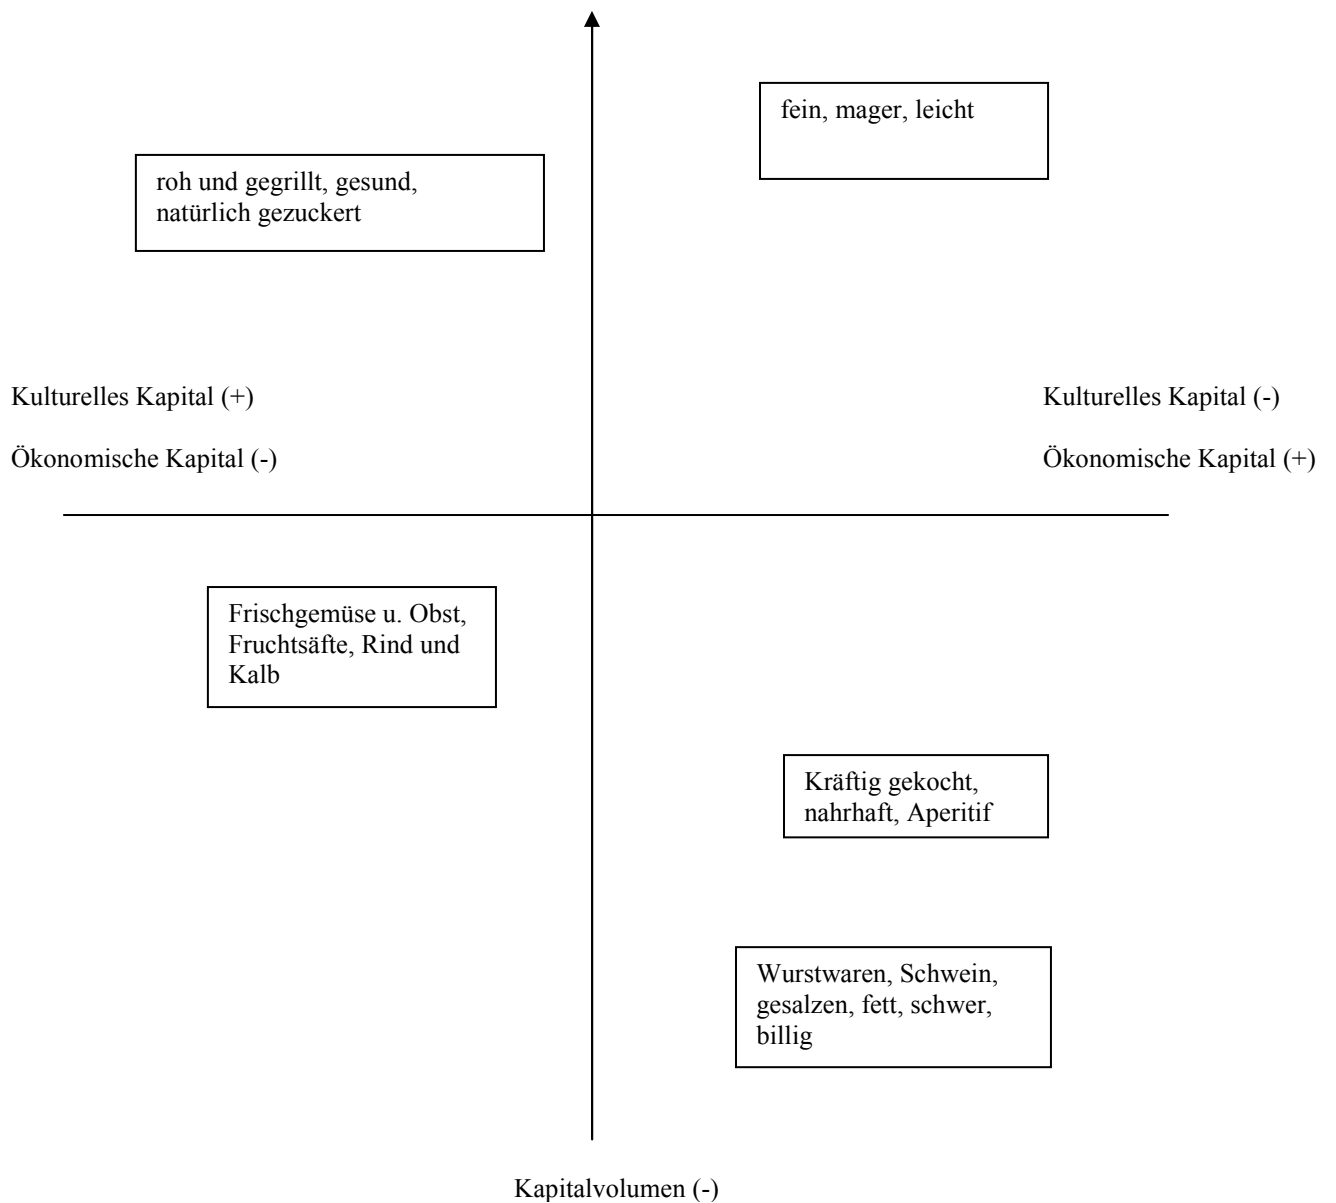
fein, mager, leicht

roh und gegrillt, gesund, natürlich gezuckert

Kulturelles Kapital (+)

Ökonomische Kapital (-)

Kulturelles Kapital (-)

Ökonomische Kapital (+)

Frischgemüse u. Obst, Fruchtsäfte, Rind und Kalb

Kräftig gekocht, nahrhaft, Aperitif

Wurstwaren, Schwein, gesalzen, fett, schwer, billig

Kapitalvolumen (-)